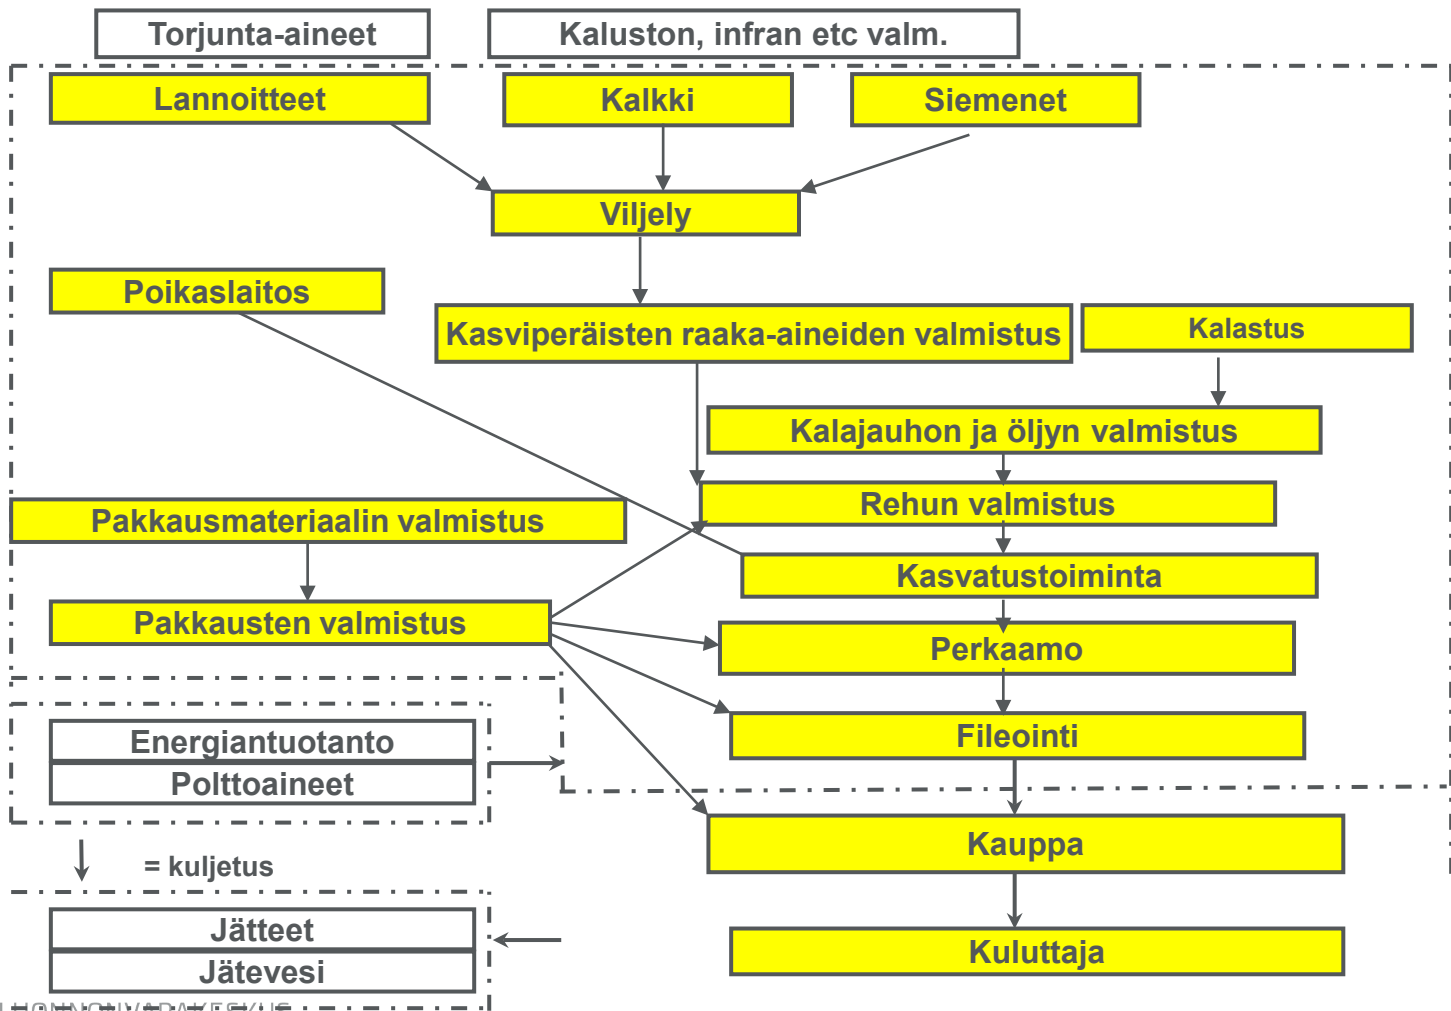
Torjunta-aineet

Kaluston, infran etc valm.

Lannoitteet

Kalkki

Siemenet

Viljely

Poikaslaitos

Kasviperäisten raaka-aineiden valmistus

Kalastus

Kalajauhon ja öljyn valmistus

Rehun valmistus

Pakkausmateriaalin valmistus

Kasvatustoiminta

Pakkausten valmistus

Perkaamo

Energiantuotanto

Polttoaineet

Fileointi

= kuljetus

Kauppa

Jätteet

Jätevesi

Kuluttaja

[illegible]